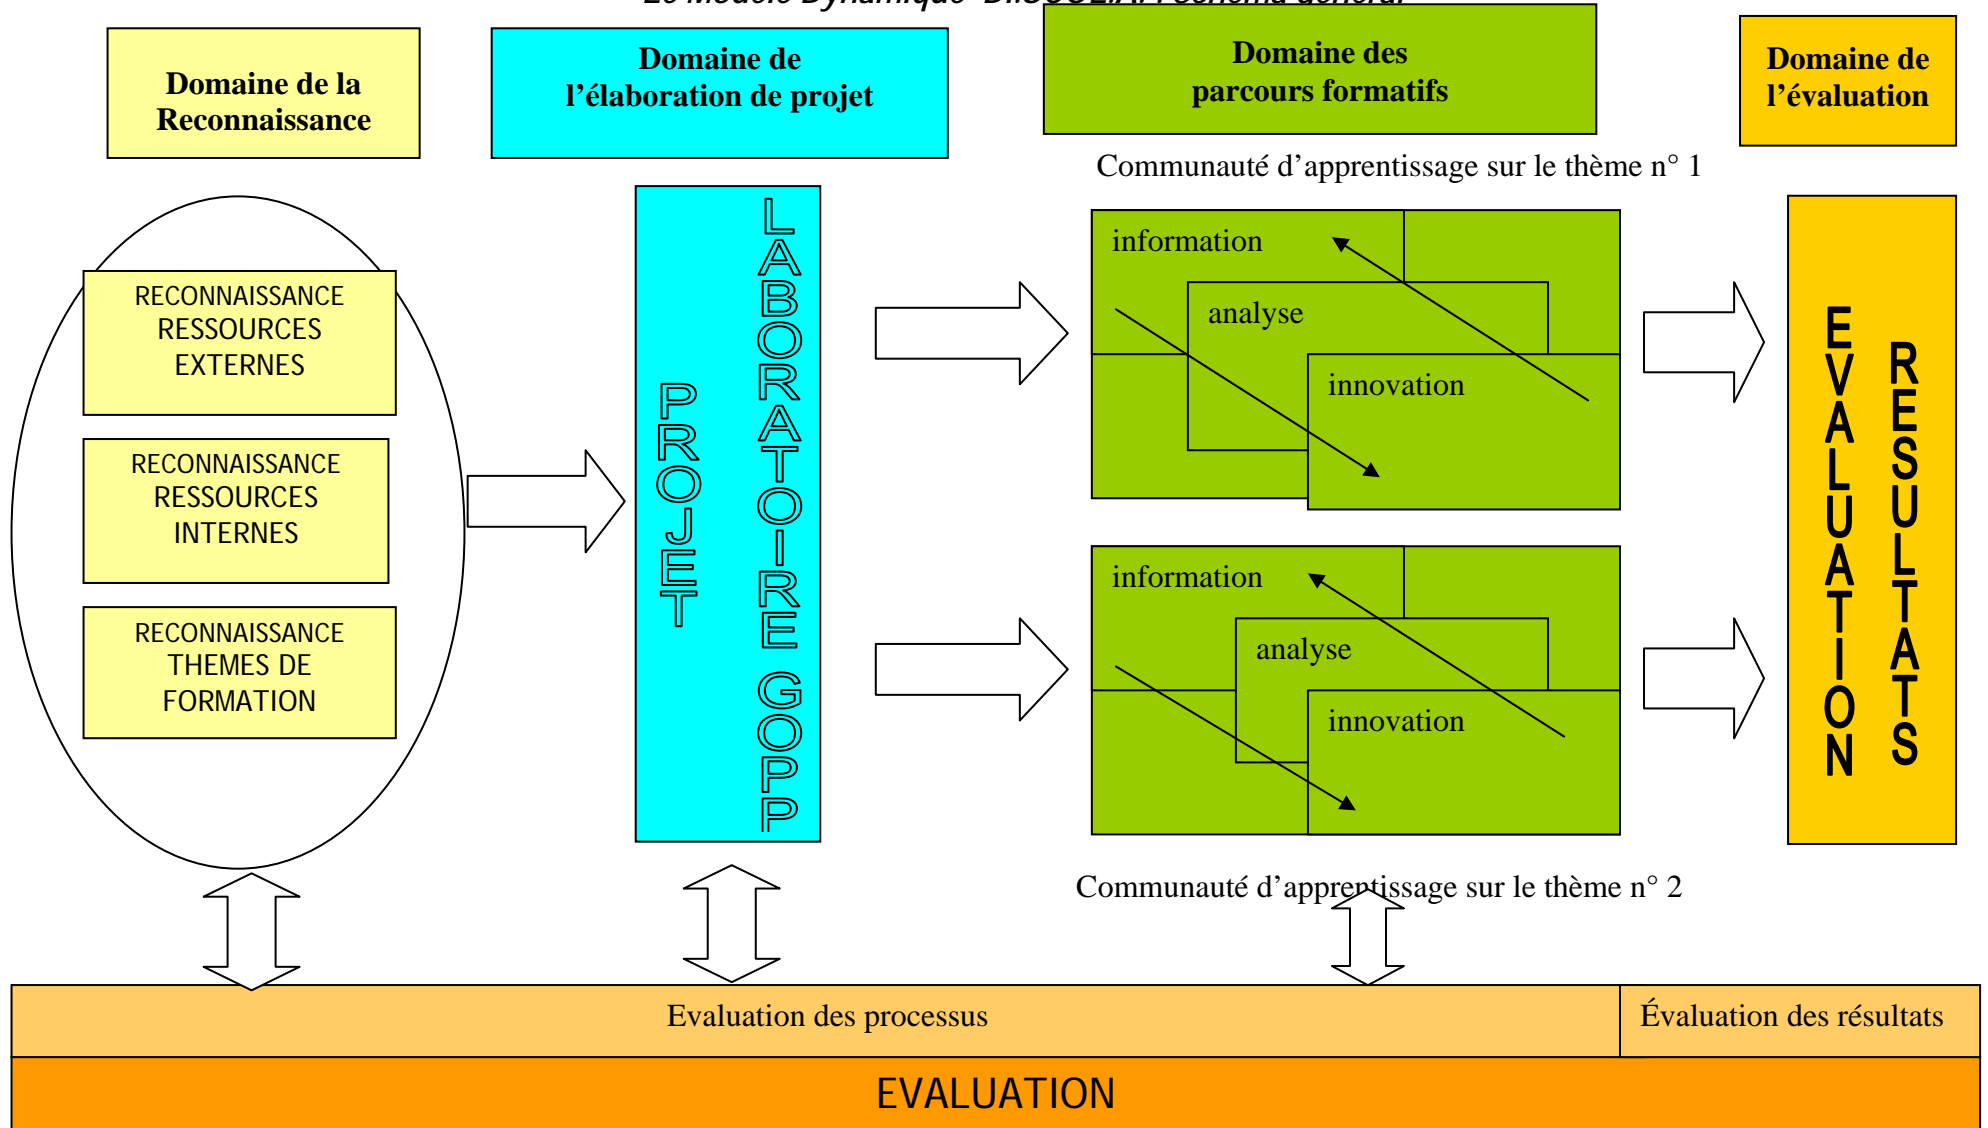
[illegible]

Domaine de la Reconnaissance

Domaine de l'élaboration de projet

Domaine des parcours formatifs

Domaine de l'évaluation

Communauté d'apprentissage sur le thème n° 1

RECONNAISSANCE RESSOURCES EXTERNES

RECONNAISSANCE RESSOURCES INTERNES

RECONNAISSANCE THEMES DE FORMATION

PROJET

LABORATOIRE GOPP

information

analyse

innovation

information

analyse

innovation

EVALUATION

RESULTATS

Communauté d'apprentissage sur le thème n° 2

Evaluation des processus

Évaluation des résultats

EVALUATION